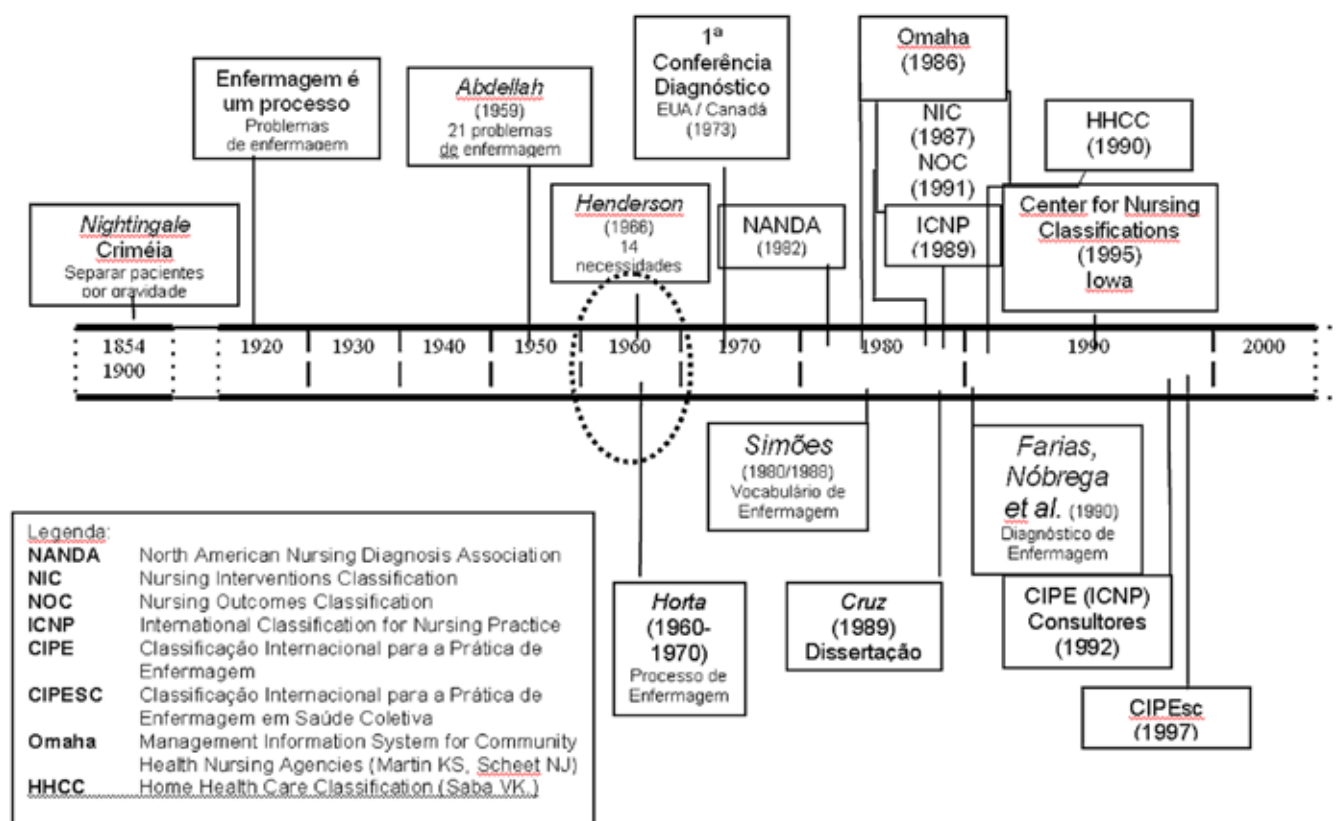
Nightingale
Criméia
Separar pacientes por gravidade

Enfermagem é um processo
Problemas de enfermagem

Abdellah
(1959)
21 problemas de enfermagem

Henderson
(1966)
14 necessidades

1ª Conferência Diagnóstico
EUA / Canadá
(1973)

NANDA
(1982)

Omaha
(1986)

NIC
(1987)
NOC
(1991)

ICNP
(1989)

HHCC
(1990)

Center for Nursing Classifications
(1995)
Iowa

1854
1900

1920

1930

1940

1950

1960

1970

1980

1990

2000

Simões
(1980/1988)
Vocabulário de Enfermagem

Farias, Nóbrega et al. (1990)
Diagnóstico de Enfermagem

Horta
(1960-1970)
Processo de Enfermagem

Cruz
(1989)
Dissertação

CIPE (ICNP)
Consultores
(1992)

CIPEsc
(1997)

Legenda:
| | |
|---|---|
| NANDA | North American Nursing Diagnosis Association |
| NIC | Nursing Interventions Classification |
| NOC | Nursing Outcomes Classification |
| ICNP | International Classification for Nursing Practice |
| CIPE | Classificação Internacional para a Prática de Enfermagem |
| CIPESC | Classificação Internacional para a Prática de Enfermagem em Saúde Coletiva |
| Omaha | Management Information System for Community Health Nursing Agencies (Martin KS, Scheet NJ) |
| HHCC | Home Health Care Classification (Saba VK.) |